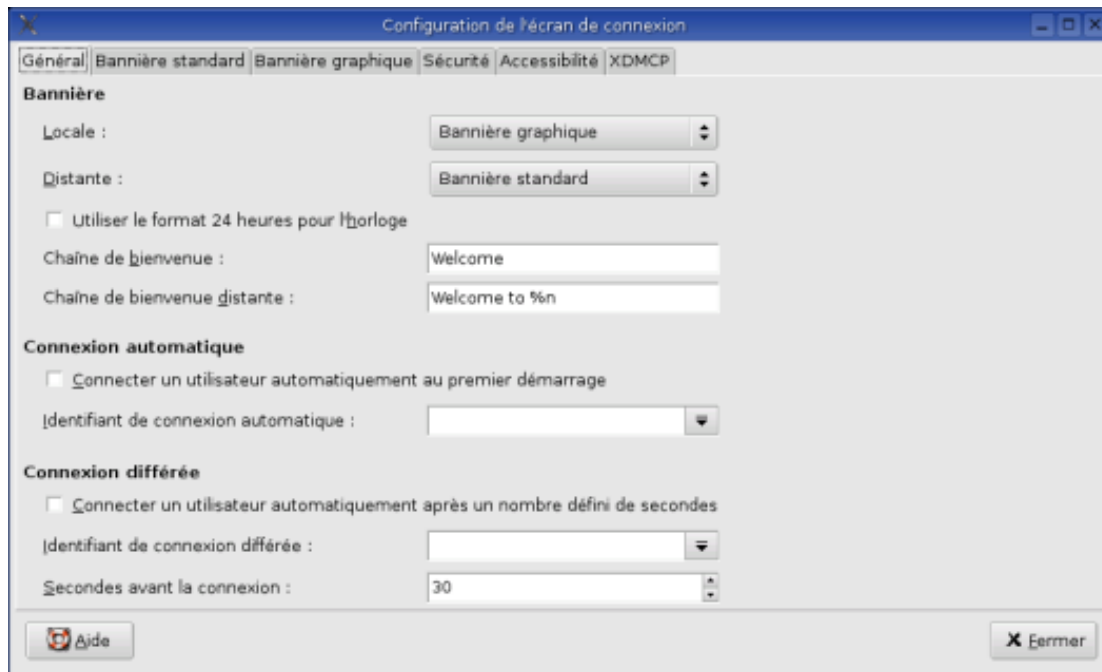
Configuration de l'écran de connexion

Général | Bannière standard | Bannière graphique | Sécurité | Accessibilité | XDMCP

Bannière

Locale : Bannière graphique

Distante : Bannière standard

Utiliser le format 24 heures pour l'horloge

Chaîne de bienvenue : Welcome

Chaîne de bienvenue distante : Welcome to %n

Connexion automatique

Connecter un utilisateur automatiquement au premier démarrage

Identifiant de connexion automatique :

Connexion différée

Connecter un utilisateur automatiquement après un nombre défini de secondes

Identifiant de connexion différée :

Secondes avant la connexion : 30

Aide

Fermer